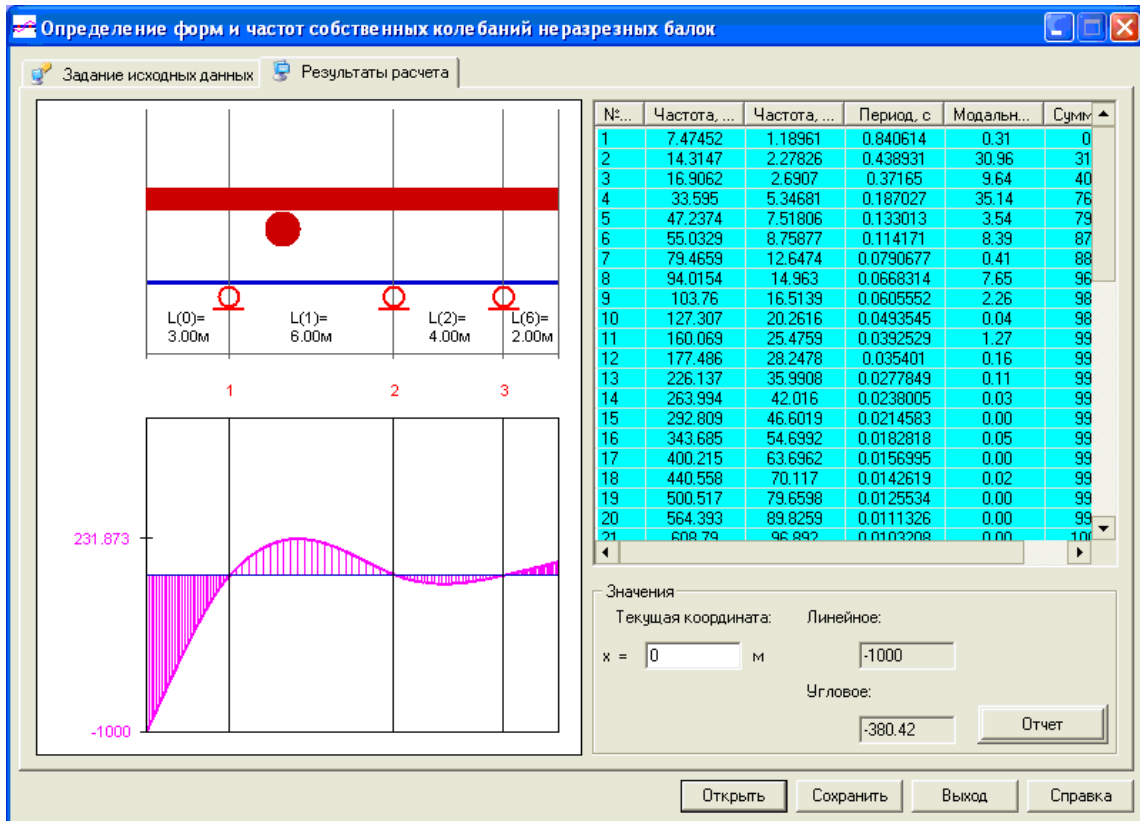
Определение форм и частот собственных колебаний неразрезных балок

Задание исходных данных | Результаты расчета

L(0)= 3.00м
L(1)= 6.00м
L(2)= 4.00м
L(6)= 2.00м

1
2
3

231.873
-1000

| №... | Частота, ... | Частота, ... | Период, с | Модальн... | Сумм |
|---|---|---|---|---|---|
| 1 | 7.47452 | 1.18961 | 0.840614 | 0.31 | 0 |
| 2 | 14.3147 | 2.27826 | 0.438931 | 30.96 | 31 |
| 3 | 16.9062 | 2.6907 | 0.37165 | 9.64 | 40 |
| 4 | 33.595 | 5.34681 | 0.187027 | 35.14 | 76 |
| 5 | 47.2374 | 7.51806 | 0.133013 | 3.54 | 79 |
| 6 | 55.0329 | 8.75877 | 0.114171 | 8.39 | 87 |
| 7 | 79.4659 | 12.6474 | 0.0790677 | 0.41 | 88 |
| 8 | 94.0154 | 14.963 | 0.0668314 | 7.65 | 96 |
| 9 | 103.76 | 16.5139 | 0.0605552 | 2.26 | 98 |
| 10 | 127.307 | 20.2616 | 0.0493545 | 0.04 | 98 |
| 11 | 160.069 | 25.4759 | 0.0392529 | 1.27 | 99 |
| 12 | 177.486 | 28.2478 | 0.035401 | 0.16 | 99 |
| 13 | 226.137 | 35.9908 | 0.0277849 | 0.11 | 99 |
| 14 | 263.994 | 42.016 | 0.0238005 | 0.03 | 99 |
| 15 | 292.809 | 46.6019 | 0.0214583 | 0.00 | 99 |
| 16 | 343.685 | 54.6992 | 0.0182818 | 0.05 | 99 |
| 17 | 400.215 | 63.6962 | 0.0156995 | 0.00 | 99 |
| 18 | 440.558 | 70.117 | 0.0142619 | 0.02 | 99 |
| 19 | 500.517 | 79.6598 | 0.0125534 | 0.00 | 99 |
| 20 | 564.393 | 89.8259 | 0.0111326 | 0.00 | 99 |
| 21 | 608.79 | 96.892 | 0.0103208 | 0.00 | 100 |

Значения
Текущая координата:
Линейное:
x = 0 м
-1000
Угловое:
-380.42
Отчет

Открыть | Сохранить | Выход | Справка